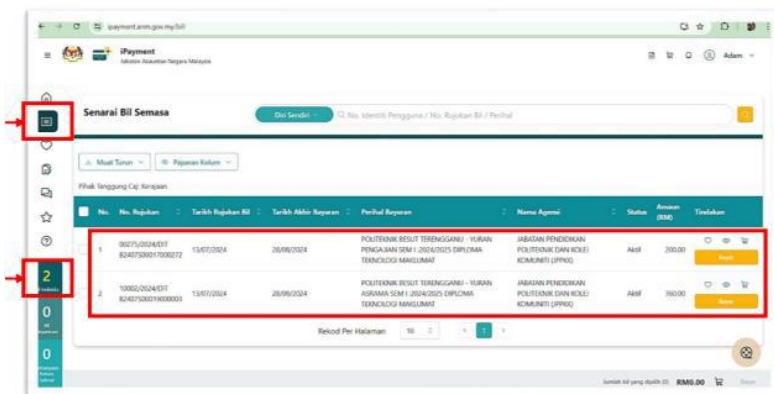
ipayment.anm.gov.my/bill

iPayment
Jabatan Akauntan Negara Malaysia

Adam

Senarai Bil Semasa

Diri Sendiri
No. Identiti Pengguna / No. Rujukan Bil / Perihal

Muat Turun
Paparan Kolum

Pihak Tanggung Caj: Kerajaan

| No. | No. Rujukan | Tarikh Rujukan Bil | Tarikh Akhir Bayaran | Perihal Bayaran | Nama Agensi | Status | Amaun (RM) | Tindakan |
|---|---|---|---|---|---|---|---|---|
| 1 | 00275/2024/DIT B24075000170000272 | 13/07/2024 | 28/08/2024 | POLITEKNIK BESUT TERENGGANU - YURAN PENGAJIAN SEM I 2024/2025 DIPLOMA TEKNOLOGI MAKLUMAT | JABATAN PENDIDIKAN POLITEKNIK DAN KOLEJ KOMUNITI (JPPKK) | Aktif | 200.00 | Bayar |
| 2 | 10002/2024/DIT B24075000190000003 | 13/07/2024 | 28/08/2024 | POLITEKNIK BESUT TERENGGANU - YURAN ASRAMA SEM I 2024/2025 DIPLOMA TEKNOLOGI MAKLUMAT | JABATAN PENDIDIKAN POLITEKNIK DAN KOLEJ KOMUNITI (JPPKK) | Aktif | 360.00 | Bayar |

Rekod Per Halaman 10
1

2
Semasa
0
Bil Bayaran
0
Transaksi Belum Selesai

Jumlah bil yang dipilih (0) RM0.00 Bayar